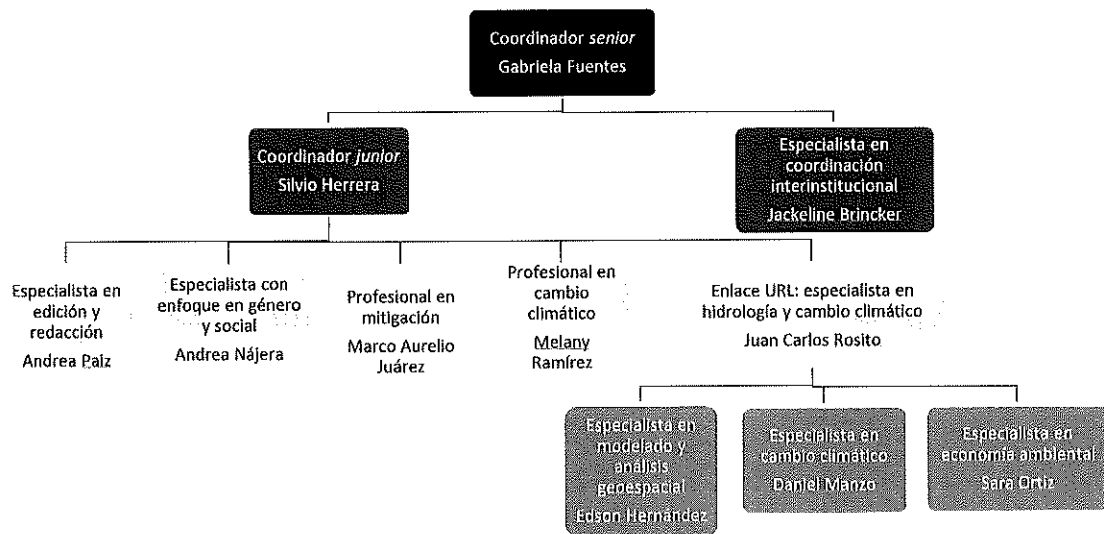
Coordinador senior
Gabriela Fuentes

Coordinador junior
Silvio Herrera

Especialista en coordinación interinstitucional
Jackeline Brincker

Especialista en edición y redacción
Andrea Paiz

Especialista con enfoque en género y social
Andrea Nájera

Profesional en mitigación
Marco Aurelio Juárez

Profesional en cambio climático
Melany Ramírez

Enlace URL: especialista en hidrología y cambio climático
Juan Carlos Rosito

Especialista en modelado y análisis geoespacial
Edson Hernández

Especialista en cambio climático
Daniel Manzo

Especialista en economía ambiental
Sara Ortiz